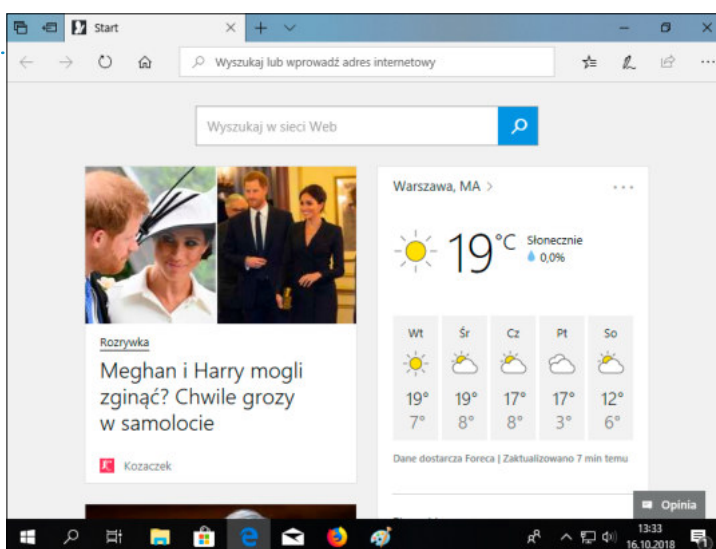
Start

Wyszukaj lub wprowadź adres internetowy

Wyszukaj w sieci Web

Rozrywka

Meghan i Harry mogli zginąć? Chwile grozy w samolocie

Kozaczek

Warszawa, MA >

...

19°C

Słonecznie

0,0%

| Wt | Śr | Cz | Pt | So |
|---|---|---|---|---|
| 19° | 19° | 17° | 17° | 12° |
| 7° | 8° | 8° | 3° | 6° |

Dane dostarcza Foreca | Zaktualizowano 7 min temu

Opinia

13:33
16.10.2018